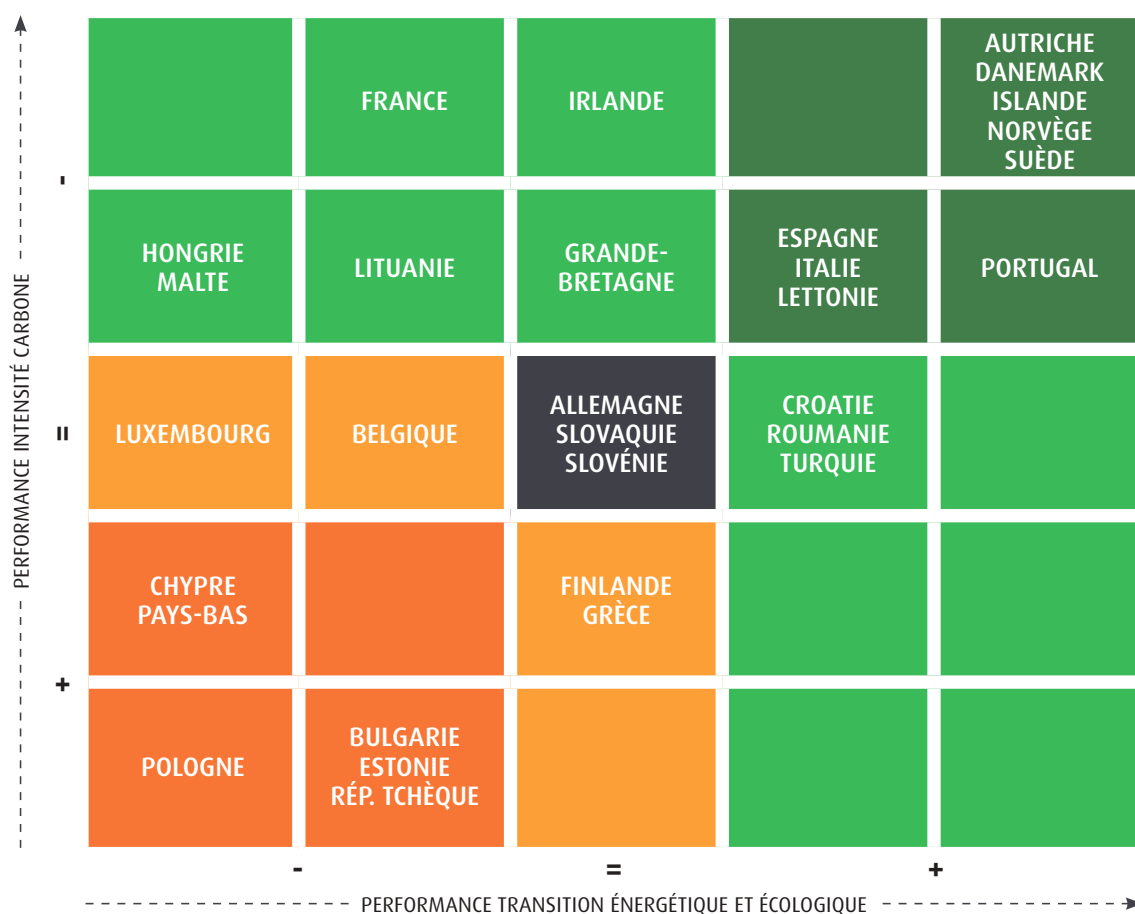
PERFORMANCE INTENSITÉ CARBONE

-

=

+

FRANCE

IRLANDE

AUTRICHE
DANEMARK
ISLANDE
NORVÈGE
SUÈDE

HONGRIE
MALTE

LITUANIE

GRANDE-BRETAGNE

ESPAGNE
ITALIE
LETTONIE

PORTUGAL

LUXEMBOURG

BELGIQUE

ALLEMAGNE
SLOVAQUIE
SLOVÉNIE

CROATIE
ROUMANIE
TURQUIE

CHYPRE
PAYS-BAS

FINLANDE
GRÈCE

POLOGNE

BULGARIE
ESTONIE
RÉP. TCHÈQUE

-

=

+

PERFORMANCE TRANSITION ÉNERGÉTIQUE ET ÉCOLOGIQUE